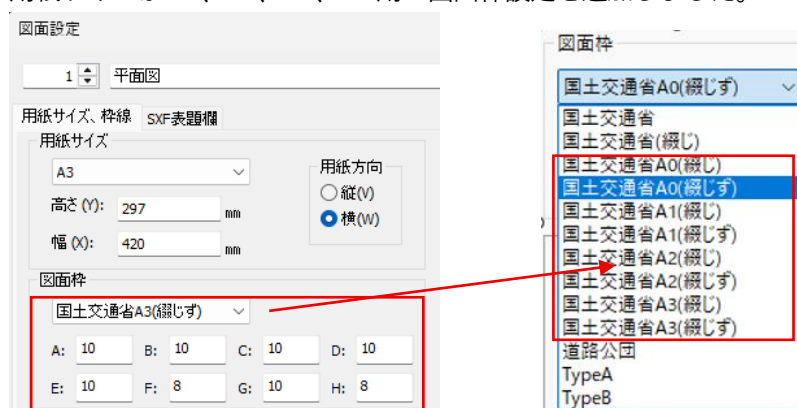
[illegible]

図面設定

1 平面図

用紙サイズ、枠線 SXF表題欄

用紙サイズ

A3

高さ (Y): 297 mm

幅 (X): 420 mm

用紙方向
縦(V)
横(W)

図面枠

国土交通省A3(綴じず)

A: 10 B: 10 C: 10 D: 10

E: 10 F: 8 G: 10 H: 8

図面枠

国土交通省A0(綴じず)

国土交通省
国土交通省(綴じ)
国土交通省A0(綴じ)
国土交通省A0(綴じず)
国土交通省A1(綴じ)
国土交通省A1(綴じず)
国土交通省A2(綴じ)
国土交通省A2(綴じず)
国土交通省A3(綴じ)
国土交通省A3(綴じず)
道路公団
TypeA
TypeB